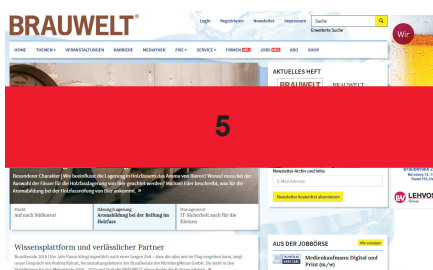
BRAUWELT

Login Registrieren Newsletter Impressum Suche Erweiterte Suche

Wir

HOME THEMEN VERANSTALTUNGEN KARRIERE MEDIATHEK FIVE SERVICE FIRMEN JOBS ABO SHOP

AKTUELLES HEFT

BRAUWELT BRAUWELT

5

Besonderer Charakter | Wie beeinflusst die Lagerung im Holzfass den Aroma von Bieren? Worauf muss bei der Auswahl der Fässer für die Holzfasslagerung von Bier geachtet werden? Michael Eder beschreibt, was für die Anwendung bei der Holzfassreifung von Bier ankommt.

Markt Auf nach Südkorea!

Gärung/Lagerung Aromabildung bei der Reifung im Holzfass

Management IT-Sicherheit auch für die Kleinen

Newsletter-Archiv und Infos

E-Mail-Adresse

Newsletter kostenfrei abonnieren

Wissensplattform und verlässlicher Partner

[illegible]

AUS DER JOBBÖRSE

Medienkaufmann Digital und Print (m/w)

LEHVOSS Group